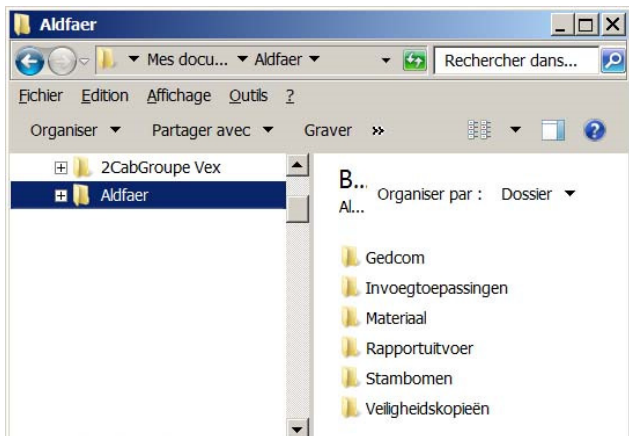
Aldfaer

Mes docu... ▸ Aldfaer ▸

Rechercher dans...

Fichier Edition Affichage Outils ?

Organiser ▾ Partager avec ▾ Graver »

2CabGroupe Vex

Aldfaer

B...

Al...

Organiser par : Dossier ▾

Gedcom

Invoegtoepassingen

Materiaal

Rapportuitvoer

Stambomen

Veiligheidskopieën